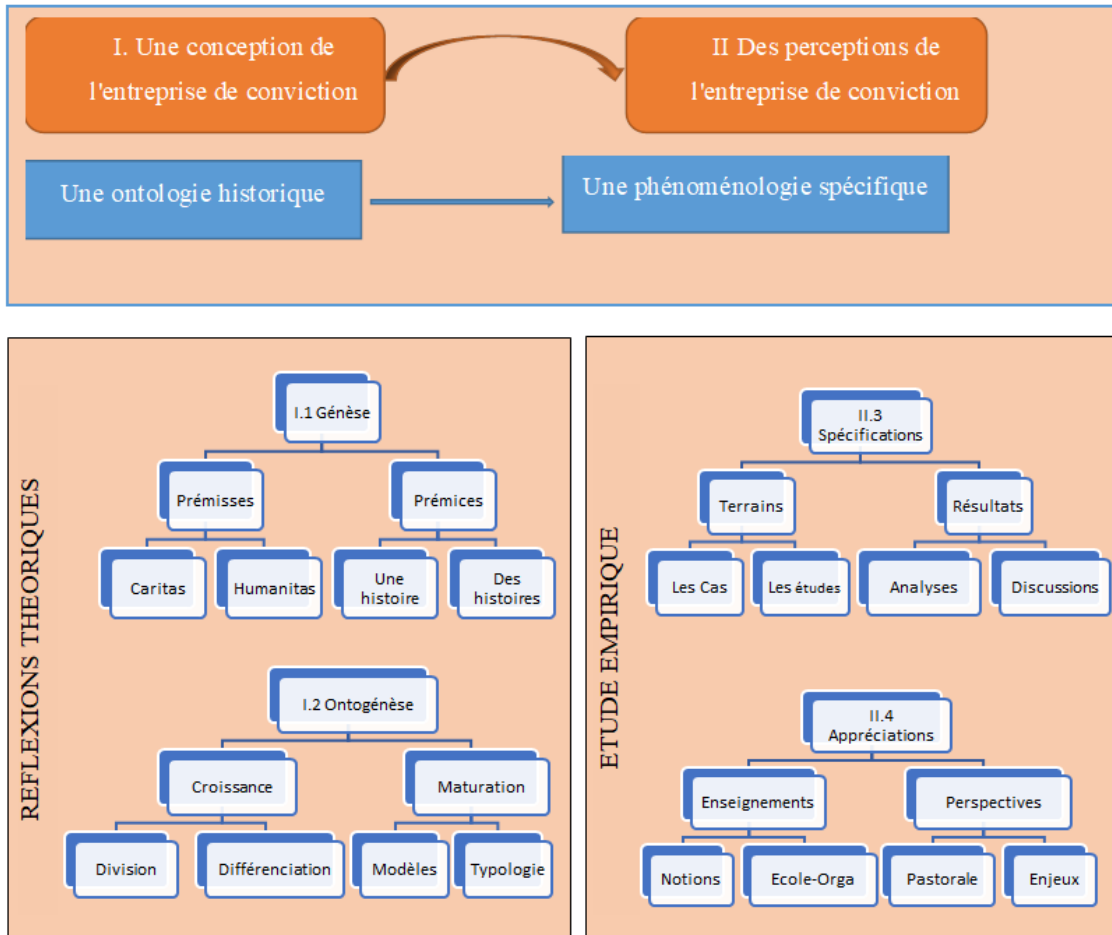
I. Une conception de l'entreprise de conviction

II Des perceptions de l'entreprise de conviction

Une ontologie historique

Une phénoménologie spécifique

REFLEXIONS THEORIQUES

I.1 Génèse

Prémisses

Prémices

Caritas

Humanitas

Une histoire

Des histoires

I.2 Ontogénèse

Croissance

Maturation

Division

Différenciation

Modèles

Typologie

ETUDE EMPIRIQUE

II.3 Spécifications

Terrains

Résultats

Les Cas

Les études

Analyses

Discussions

II.4 Appréciations

Enseignements

Perspectives

Notions

Ecole-Orga

Pastorale

Enjeux